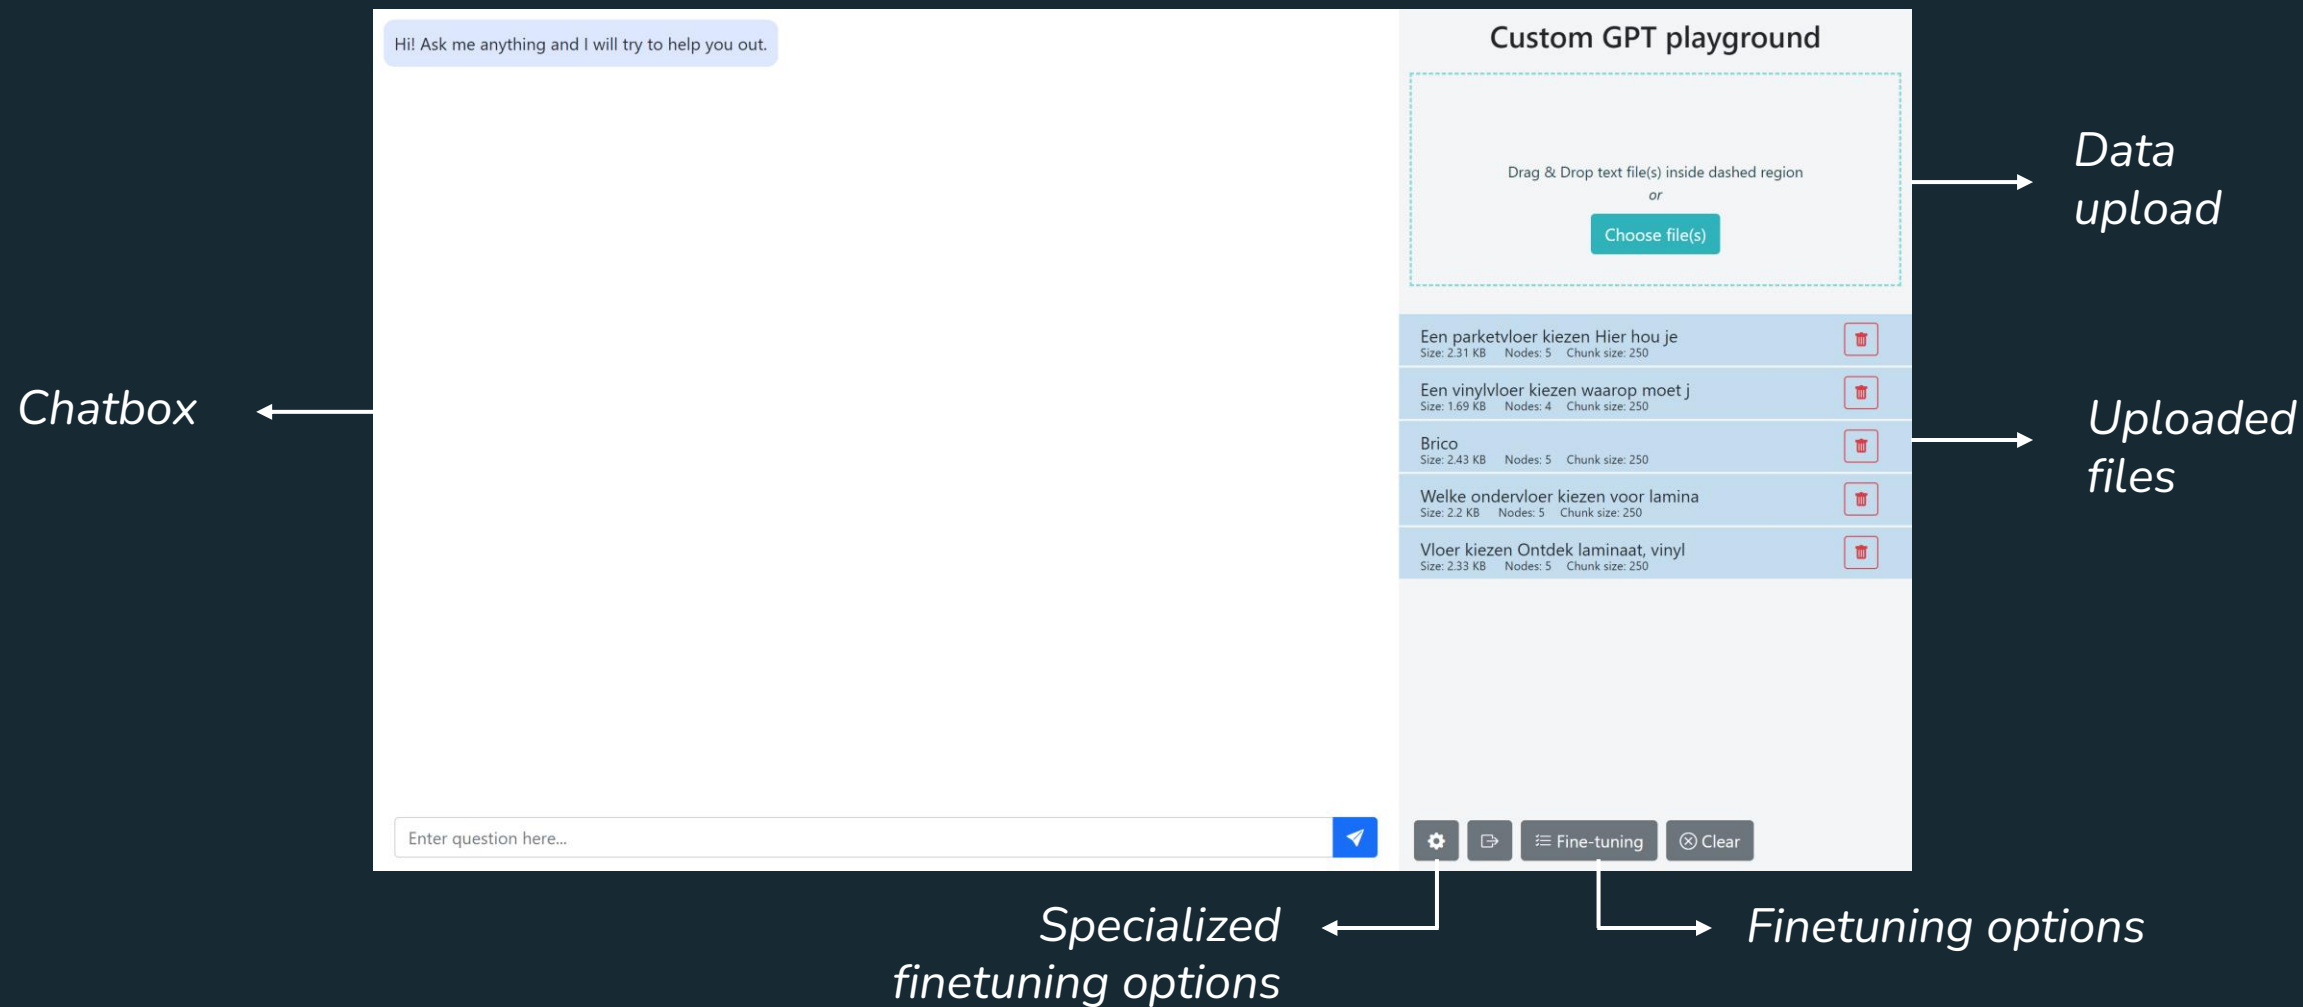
Hi! Ask me anything and I will try to help you out.

Custom GPT playground

Drag & Drop text file(s) inside dashed region
or
Choose file(s)

Data upload

Chatbox

Een parketvloer kiezen Hier hou je
Size: 2.31 KB Nodes: 5 Chunk size: 250

Een vinylvloer kiezen waarop moet j
Size: 1.69 KB Nodes: 4 Chunk size: 250

Brico
Size: 2.43 KB Nodes: 5 Chunk size: 250

Welke ondervloer kiezen voor lamina
Size: 2.2 KB Nodes: 5 Chunk size: 250

Vloer kiezen Ontdek laminaat, vinyl
Size: 2.33 KB Nodes: 5 Chunk size: 250

Uploaded files

Enter question here...

Fine-tuning

Clear

Specialized finetuning options

Finetuning options